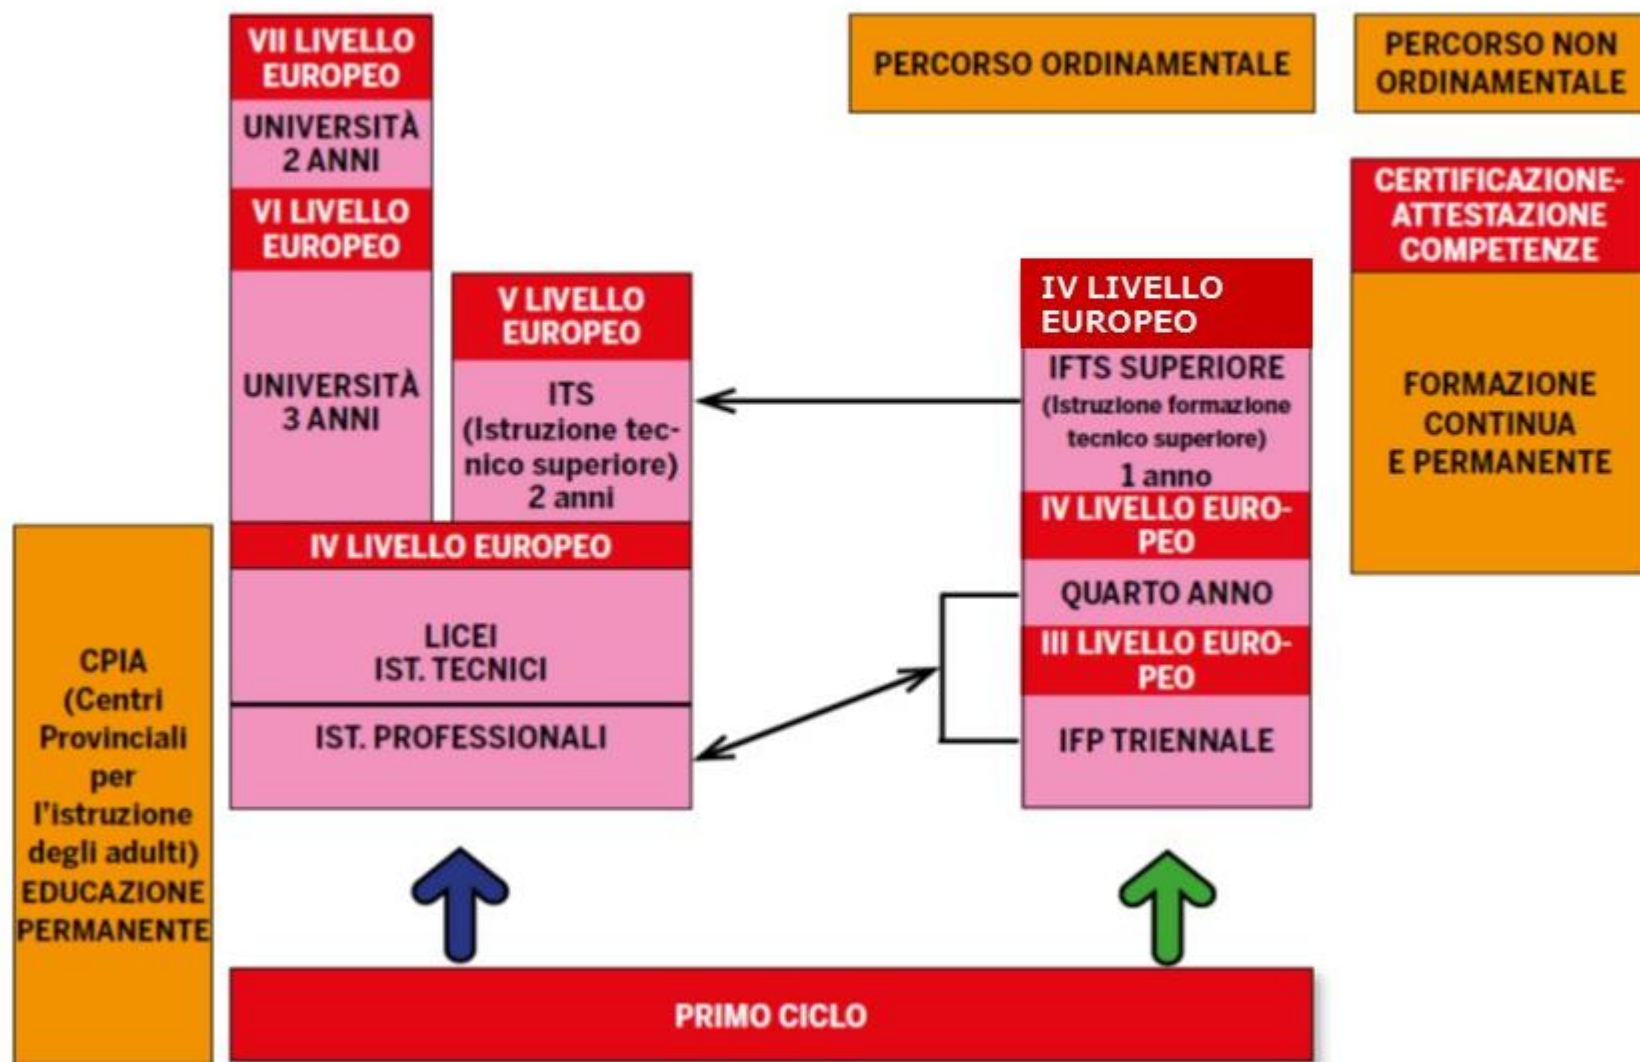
PERCORSO ORDINAMENTALE

PERCORSO NON ORDINAMENTALE

VII LIVELLO EUROPEO

UNIVERSITÀ 2 ANNI

VI LIVELLO EUROPEO

UNIVERSITÀ 3 ANNI

V LIVELLO EUROPEO

ITS (Istruzione tecnico superiore) 2 anni

IV LIVELLO EUROPEO

LICEI
IST. TECNICI

IST. PROFESSIONALI

CERTIFICAZIONE-ATTESTAZIONE COMPETENZE

FORMAZIONE CONTINUA E PERMANENTE

IV LIVELLO EUROPEO

IFTS SUPERIORE (Istruzione formazione tecnico superiore) 1 anno

IV LIVELLO EUROPEO

QUARTO ANNO

III LIVELLO EUROPEO

IFP TRIENNALE

CPIA (Centri Provinciali per l'istruzione degli adulti) EDUCAZIONE PERMANENTE

PRIMO CICLO